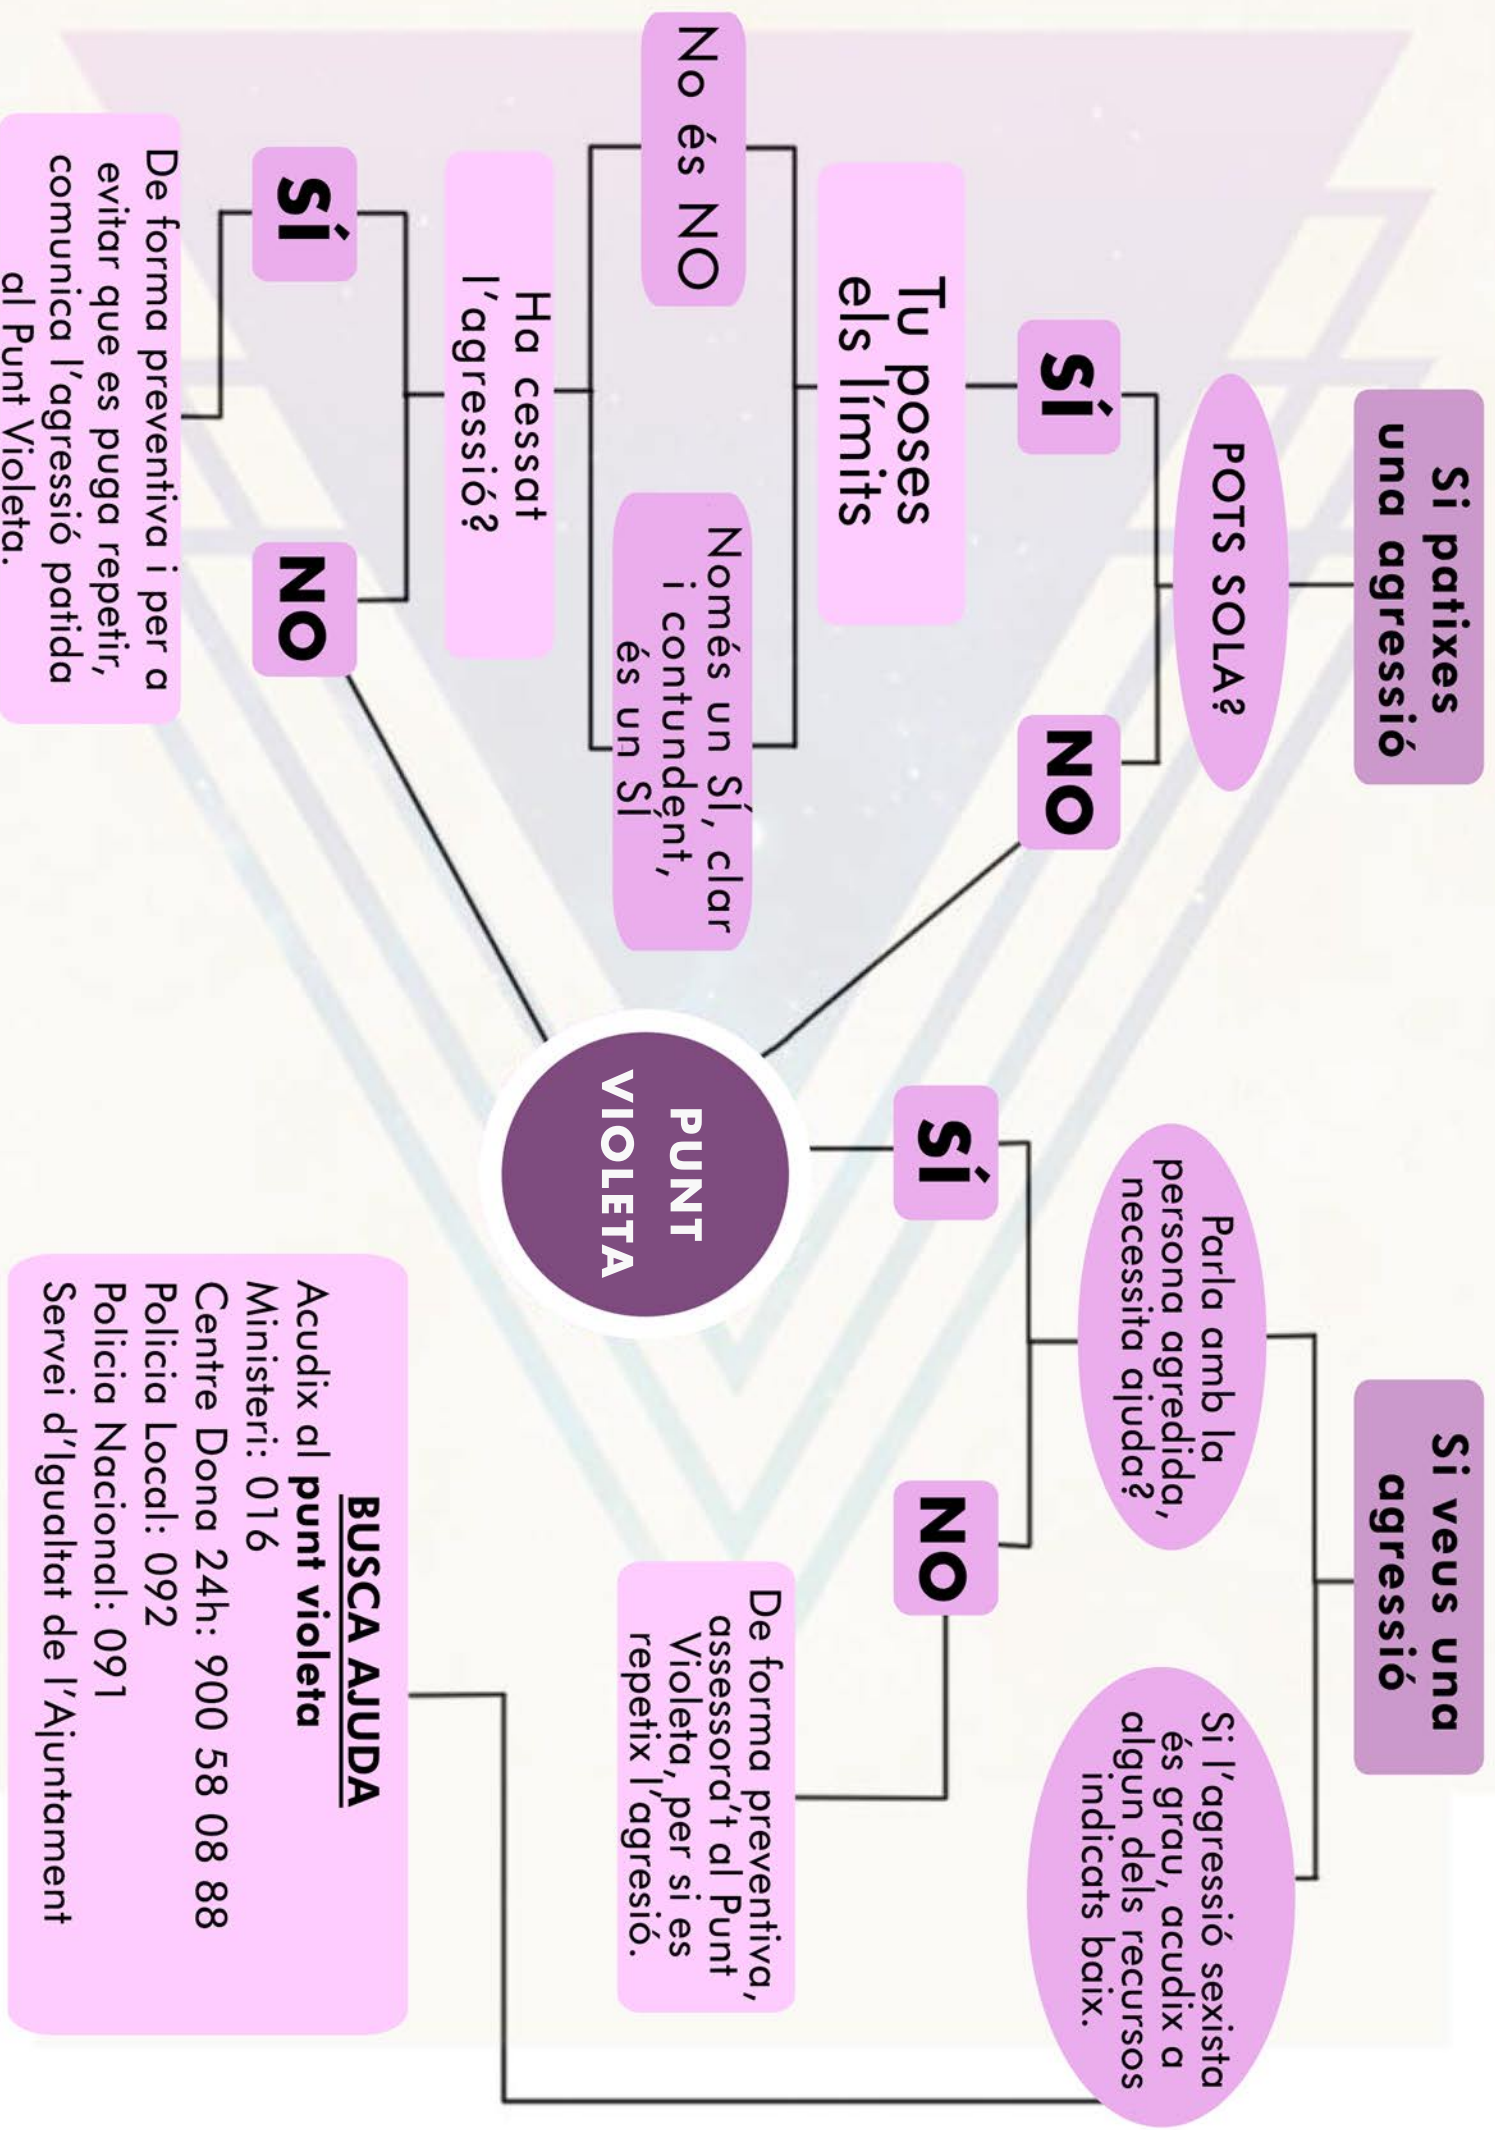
Si patixes una agressió

POTS SOLA?

SÍ

NO

Tu poses els límits

No és NO

Només un SÍ, clar i contundent, és un SÍ

Ha cessat l'agressió?

SÍ

NO

De forma preventiva i per a evitar que es puga repetir, comunica l'agressió patida al Punt Violeta.

PUNT VIOLETA

Si veus una agressió

Parla amb la persona agredida, necessita ajuda?

SÍ

NO

De forma preventiva, assessora't al Punt Violeta, per si es repetix l'agresió.

Si l'agressió sexista és grau, acudix a algun dels recursos indicats baix.

BUSCA AJUDA
Acudix al **punt violeta**
Ministeri: 016
Centre Dona 24h: 900 58 08 88
Policia Local: 092
Policia Nacional: 091
Servei d'Igualtat de l'Ajuntament